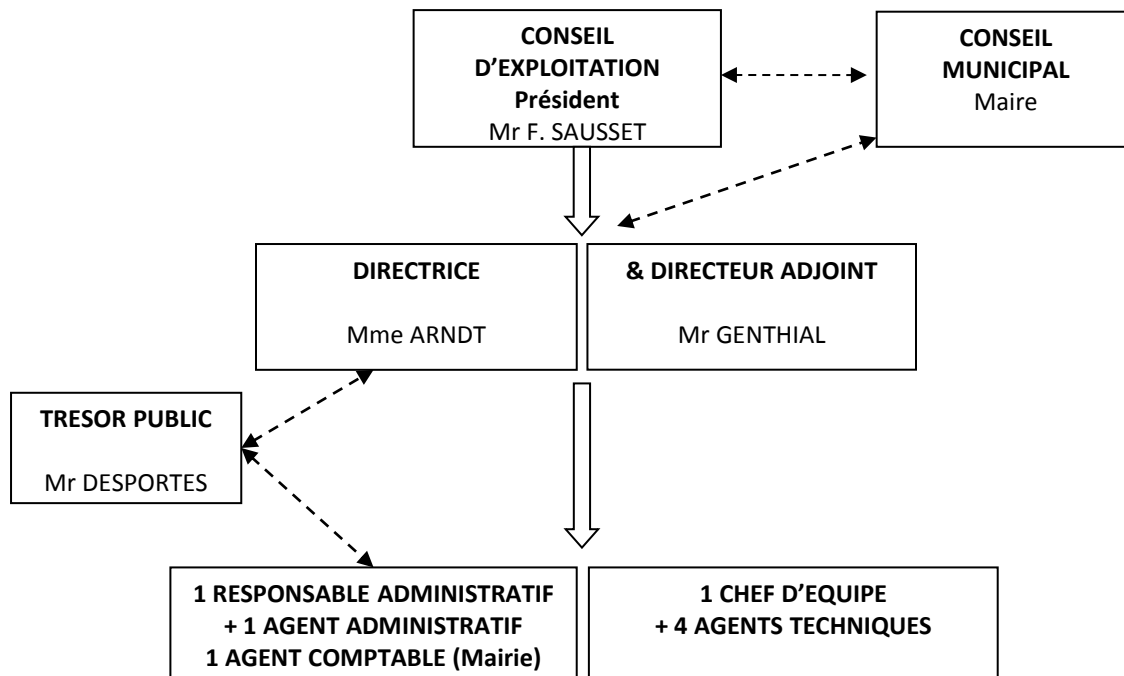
CONSEIL
D'EXPLOITATION
Président
Mr F. SAUSSET

CONSEIL
MUNICIPAL
Maire

DIRECTRICE

Mme ARNDT

& DIRECTEUR ADJOINT

Mr GENTHIAL

TRESOR PUBLIC

Mr DESPORTES

1 RESPONSABLE ADMINISTRATIF
+ 1 AGENT ADMINISTRATIF
1 AGENT COMPTABLE (Mairie)

1 CHEF D'EQUIPE
+ 4 AGENTS TECHNIQUES